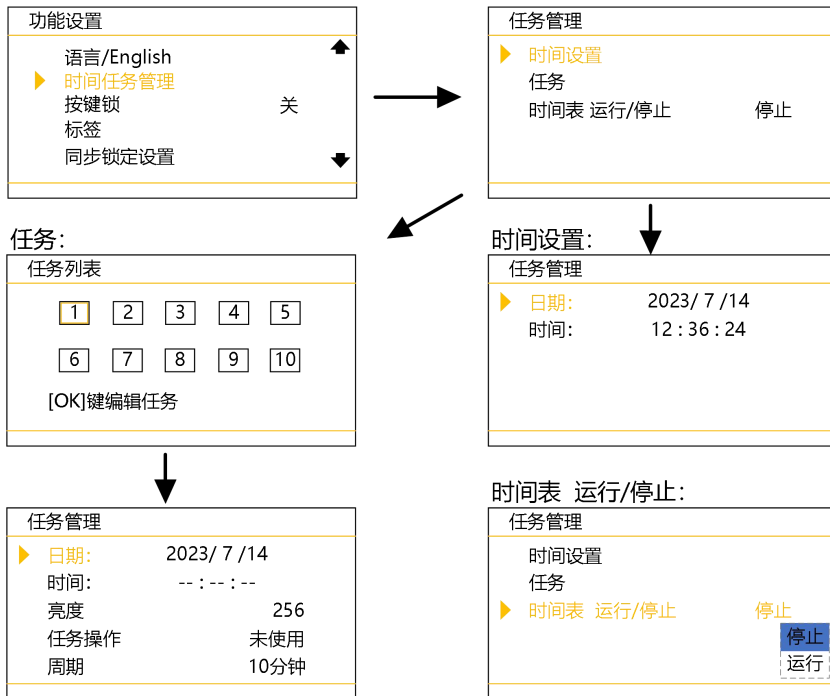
功能设置

语言/English
时间任务管理
按键锁 关
标签
同步锁定设置

任务管理

时间设置
任务
时间表 运行/停止 停止

任务:

任务列表

| 1 | 2 | 3 | 4 | 5 |
|---|---|---|---|---|
| 6 | 7 | 8 | 9 | 10 |

[OK]键编辑任务

时间设置:

任务管理

日期: 2023/ 7 /14
时间: 12 : 36 : 24

任务管理

日期: 2023/ 7 /14
时间: -- : -- : --
亮度 256
任务操作 未使用
周期 10分钟

时间表 运行/停止:

任务管理

时间设置
任务
时间表 运行/停止 停止

停止
运行